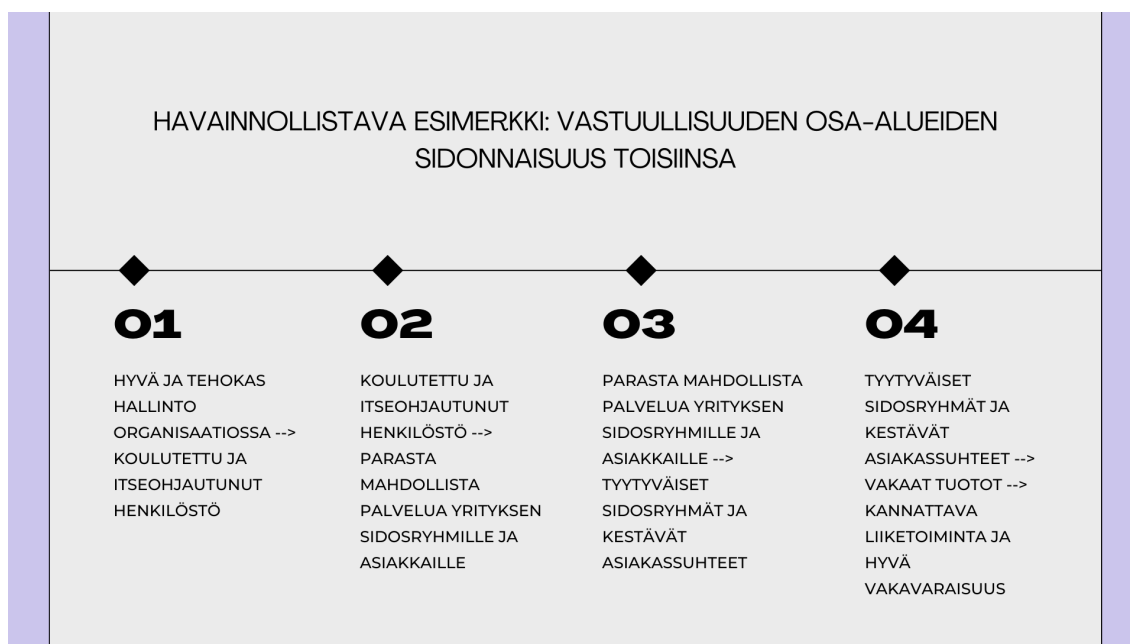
HAVAINNOLLISTAVA ESIMERKKI: VASTUULLISUUDEN OSA-ALUEIDEN SIDONNAISUUS TOISIINSA

01

HYVÄ JA TEHOKAS HALLINTO ORGANISAATIOSSA --> KOULUTETTU JA ITSEOHJAUTUNUT HENKILÖSTÖ

02

KOULUTETTU JA ITSEOHJAUTUNUT HENKILÖSTÖ --> PARASTA MAHDOLLISTA PALVELUA YRITYKSEN SIDOSRYHMILLE JA ASIAKKAILLE

03

PARASTA MAHDOLLISTA PALVELUA YRITYKSEN SIDOSRYHMILLE JA ASIAKKAILLE --> TYYTYVÄISET SIDOSRYHMÄT JA KESTÄVÄT ASIAKASSUHTEET

04

TYYTYVÄISET SIDOSRYHMÄT JA KESTÄVÄT ASIAKASSUHTEET --> VAKAAT TUOTOT --> KANNATTAVA LIIKETOIMINTA JA HYVÄ VAKAVARAISUUS